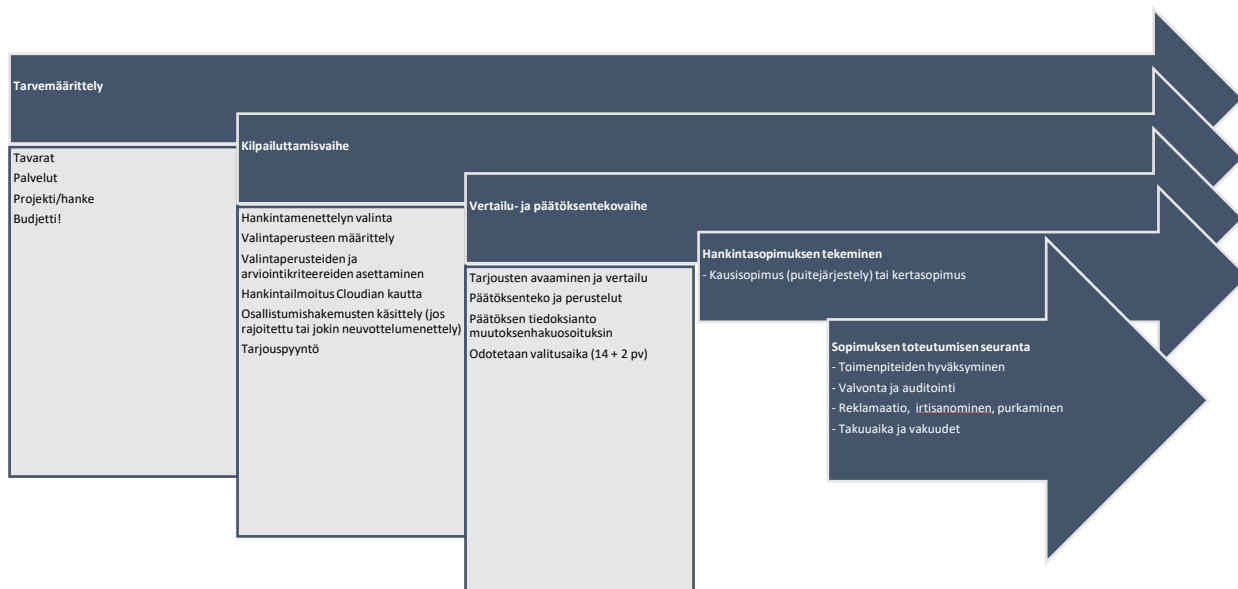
Tarvemäärittely

Tavarat
Palvelut
Projekti/hanke
Budjetti!

Kilpailuttamisvaihe

Hankintamenettelyn valinta
Valintaperusteen määrittely
Valintaperusteiden ja arviointikriteereiden asettaminen
Hankintailmoitus Cloudian kautta
Osallistumishakemusten käsittely (jos rajoitettu tai jokin neuvottelumenettely)
Tarjouspyyntö

Vertailu- ja päätöksentekovaihe

Tarjousten avaaminen ja vertailu
Päätöksenteko ja perustelut
Päätöksen tiedoksianto muutoksenhakuosoituksin
Odotetaan valitusaika (14 + 2 pv)

Hankintasopimuksen tekeminen
- Kausisopimus (puitejärjestely) tai kertasopimus

Sopimuksen toteutumisen seuranta
- Toimenpiteiden hyväksyminen
- Valvonta ja auditointi
- Reklamaatio, irtisanominen, purkaminen
- Takuuaika ja vakuudet